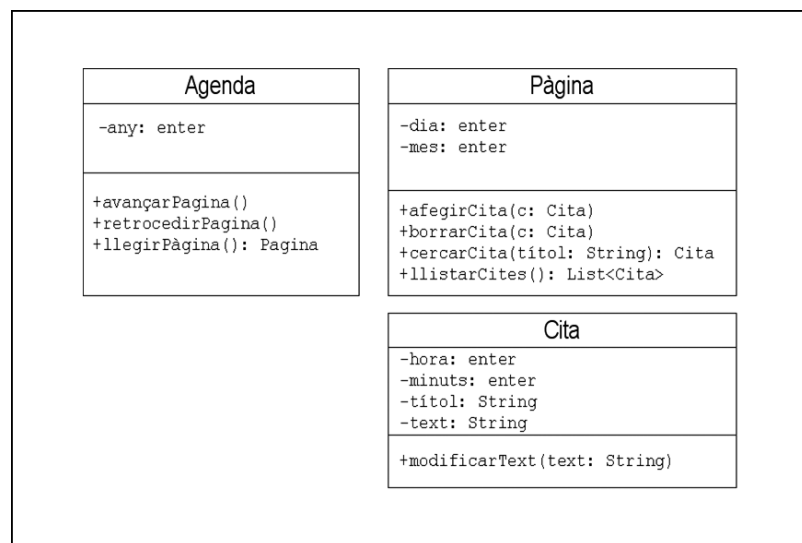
Agenda

-any: enter

+avançarPagina()
+retrocedirPagina()
+llegirPàgina(): Pagina

Pàgina

-dia: enter
-mes: enter

+afegirCita(c: Cita)
+borrarCita(c: Cita)
+cercarCita(títol: String): Cita
+llistarCites(): List<Cita>

Cita

-hora: enter
-minuts: enter
-títol: String
-text: String

+modificarText(text: String)